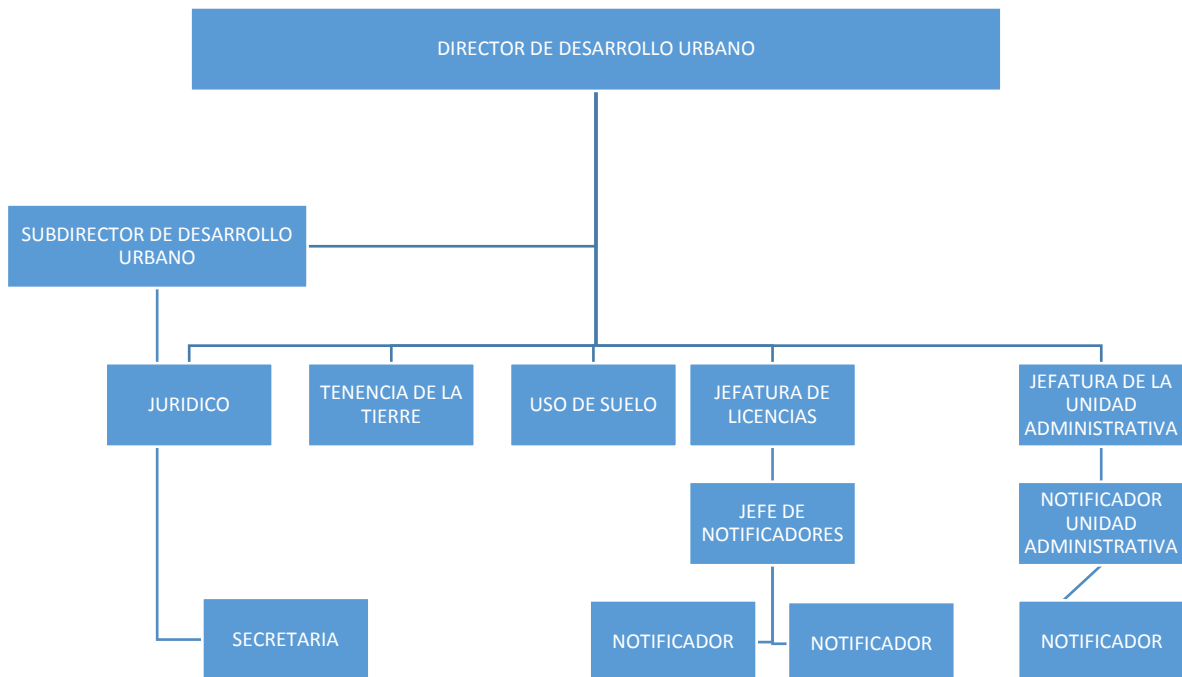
DIRECTOR DE DESARROLLO URBANO

SUBDIRECTOR DE DESARROLLO URBANO

JURIDICO

TENENCIA DE LA TIERRE

USO DE SUELO

JEFATURA DE LICENCIAS

JEFATURA DE LA UNIDAD ADMINISTRATIVA

JEFE DE NOTIFICADORES

NOTIFICADOR UNIDAD ADMINISTRATIVA

SECRETARIA

NOTIFICADOR

NOTIFICADOR

NOTIFICADOR